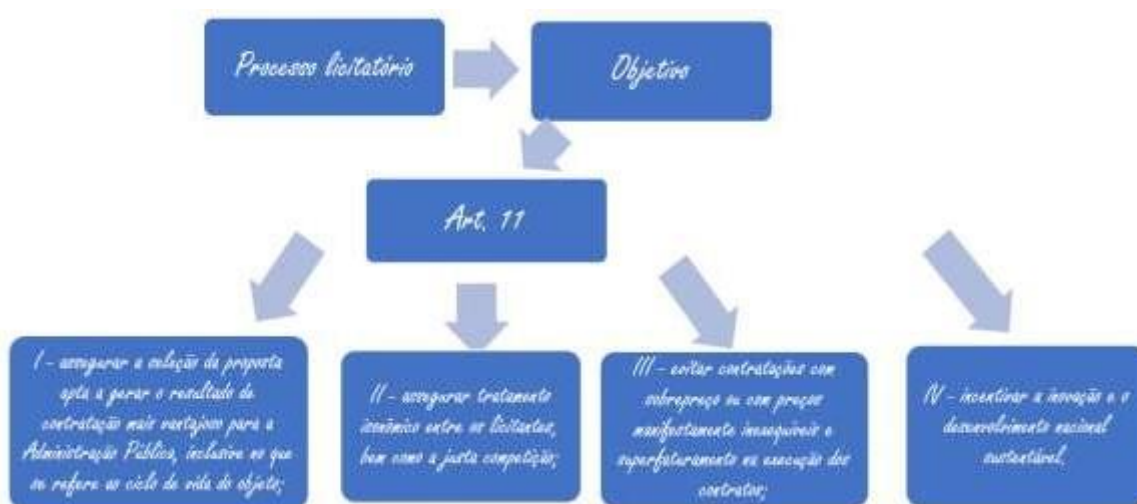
Processo licitatório

Objetivo

Art. 11

I – assegurar a seleção da proposta apta a gerar o resultado de contratação mais vantajoso para a Administração Pública, inclusive no que se refere ao ciclo de vida do objeto;

II – assegurar tratamento isonômico entre os licitantes, bem como a justa competição;

III – evitar contratações com sobrepreço ou com preços manifestamente inexequíveis e superfaturamento na execução dos contratos;

IV – incentivar a inovação e o desenvolvimento nacional sustentável.